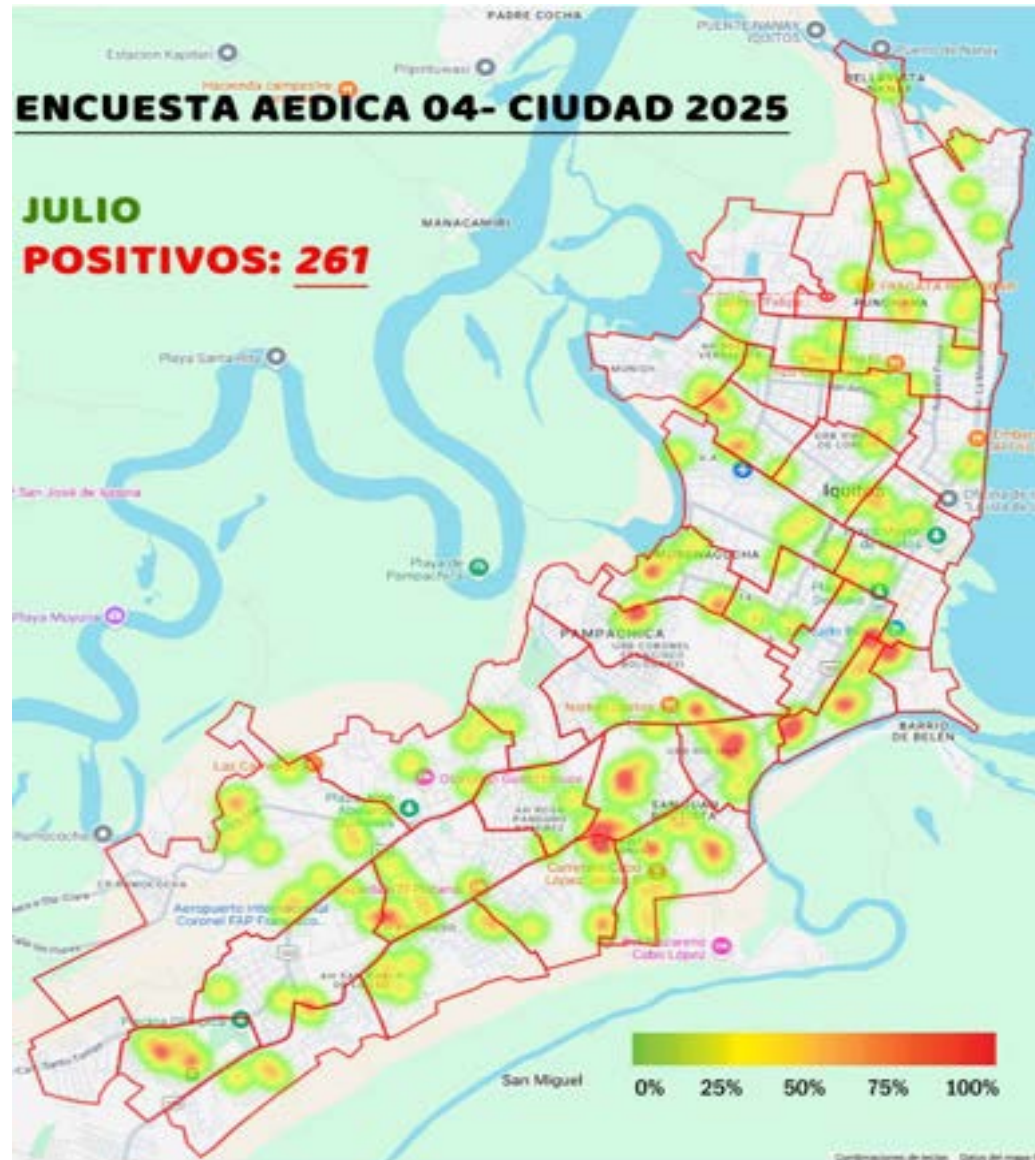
ENCUESTA AEDICA 04- CIUDAD 2025

JULIO

POSITIVOS: 261

PADRE COCHA

PUERTENANAY IQUITOS

Estacion Kapitari

Hacienda campestre

Pilpintuwasi

BELLAVISTA

MANACAMIRI

PUNCHANA

Playa Santa Rita

Iquitos

San José de Iquina

Playa de Pampachica

MORONACOCHA

Playa Mojona

PAMPACHICA

BARRIO DE BELÉN

Las Camelias

Pampacocha

Aeropuerto Internacional Coronel FAP Francisco...

SAN JUAN BAUTISTA

Cementerio Cabo López

Cabo López

San Miguel

0%

25%

50%

75%

100%